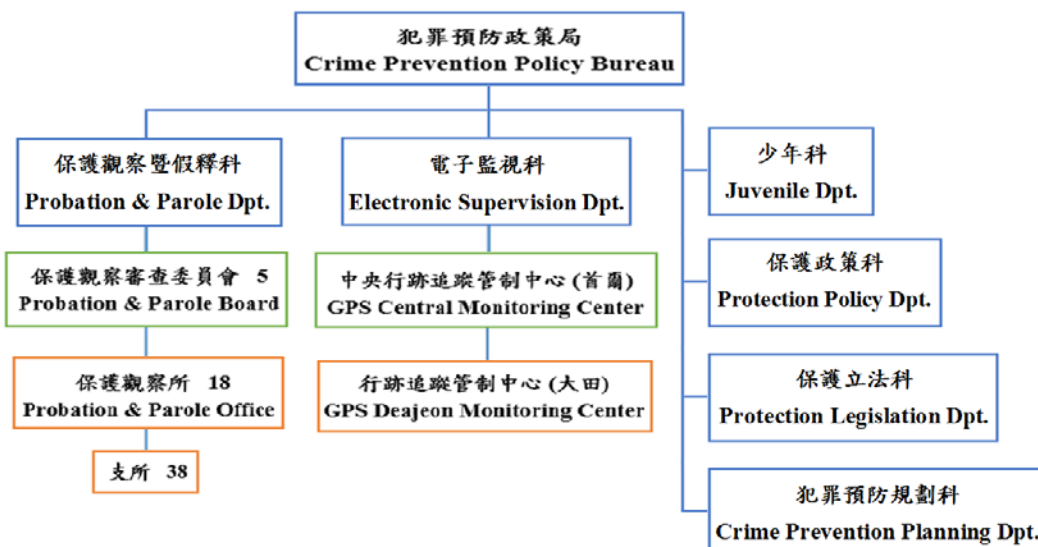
犯罪預防政策局
Crime Prevention Policy Bureau

保護觀察暨假釋科
Probation & Parole Dpt.

保護觀察審查委員會 5
Probation & Parole Board

保護觀察所 18
Probation & Parole Office

支所 38

電子監視科
Electronic Supervision Dpt.

中央行跡追蹤管制中心 (首爾)
GPS Central Monitoring Center

行跡追蹤管制中心 (大田)
GPS Deajeon Monitoring Center

少年科
Juvenile Dpt.

保護政策科
Protection Policy Dpt.

保護立法科
Protection Legislation Dpt.

犯罪預防規劃科
Crime Prevention Planning Dpt.